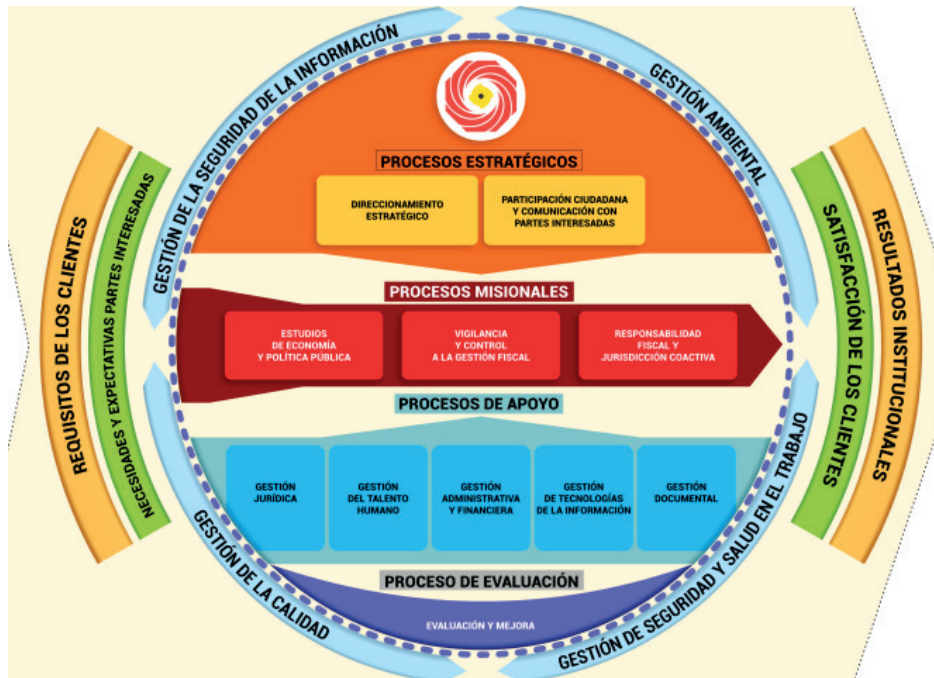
REQUISITOS DE LOS CLIENTES

NECESIDADES Y EXPECTATIVAS PARTES INTERESADAS

GESTIÓN DE LA SEGURIDAD DE LA INFORMACIÓN

GESTIÓN AMBIENTAL

PROCESOS ESTRATÉGICOS

DIRECCIONAMIENTO ESTRATÉGICO

PARTICIPACIÓN CIUDADANA Y COMUNICACIÓN CON PARTES INTERESADAS

PROCESOS MISIONALES

ESTUDIOS DE ECONOMÍA Y POLÍTICA PÚBLICA

VIGILANCIA Y CONTROL A LA GESTIÓN FISCAL

RESPONSABILIDAD FISCAL Y JURISDICCIÓN COACTIVA

PROCESOS DE APOYO

GESTIÓN JURÍDICA

GESTIÓN DEL TALENTO HUMANO

GESTIÓN ADMINISTRATIVA Y FINANCIERA

GESTIÓN DE TECNOLOGÍAS DE LA INFORMACIÓN

GESTIÓN DOCUMENTAL

PROCESO DE EVALUACIÓN

EVALUACIÓN Y MEJORA

GESTIÓN DE LA CALIDAD

GESTIÓN DE SEGURIDAD Y SALUD EN EL TRABAJO

SATISFACCIÓN DE LOS CLIENTES

RESULTADOS INSTITUCIONALES